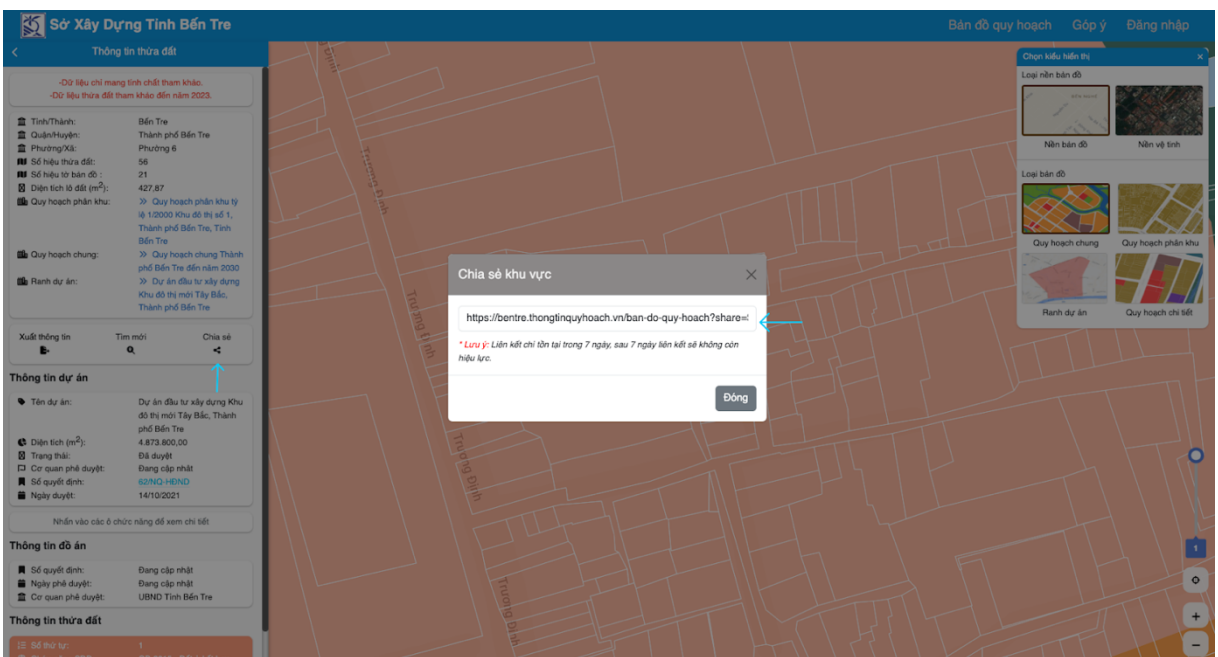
Sở Xây Dựng Tỉnh Bến Tre

Bản đồ quy hoạch Góp ý Đăng nhập

Thông tin thửa đất

-Dữ liệu chỉ mang tính chất tham khảo.
-Dữ liệu thửa đất tham khảo đến năm 2023.

| | |
|---|---|
| Tỉnh/Thành: | Bến Tre |
| Quận/Huyện: | Thành phố Bến Tre |
| Phường/Xã: | Phường 6 |
| Số hiệu thửa đất: | 56 |
| Số hiệu tờ bản đồ : | 21 |
| Diện tích lô đất ($m^2$): | 427,87 |
| Quy hoạch phân khu: | » Quy hoạch phân khu tỷ lệ 1/2000 Khu đô thị số 1, Thành phố Bến Tre, Tỉnh Bến Tre |
| Quy hoạch chung: | » Quy hoạch chung Thành phố Bến Tre đến năm 2030 |
| Ranh dự án: | » Dự án đầu tư xây dựng Khu đô thị mới Tây Bắc, Thành phố Bến Tre |

Xuất thông tin Tìm mới Chia sẻ

Thông tin dự án

| | |
|---|---|
| Tên dự án: | Dự án đầu tư xây dựng Khu đô thị mới Tây Bắc, Thành phố Bến Tre |
| Diện tích ($m^2$): | 4.873.800,00 |
| Trạng thái: | Đã duyệt |
| Cơ quan phê duyệt: | Đang cập nhật |
| Số quyết định: | 60/NQ-HĐND |
| Ngày duyệt: | 14/10/2021 |

Nhấn vào các ô chức năng để xem chi tiết

Thông tin đồ án

| | |
|---|---|
| Số quyết định: | Đang cập nhật |
| Ngày phê duyệt: | Đang cập nhật |
| Cơ quan phê duyệt: | UBND Tỉnh Bến Tre |

Thông tin thửa đất

Số thứ tự: 1

Trương Định
Trương Định
Trương Định
Trương Định
Trương Định

Chia sẻ khu vực

https://bentre.thongtinquyhoach.vn/ban-do-quy-hoach?share=

* Lưu ý: Liên kết chỉ tồn tại trong 7 ngày, sau 7 ngày liên kết sẽ không còn hiệu lực.

Đóng

Chọn kiểu hiển thị

Loại nền bản đồ

Nền bản đồ Nền vệ tinh

Loại bản đồ

Quy hoạch chung Quy hoạch phân khu
Ranh dự án Quy hoạch chi tiết

1
+
−